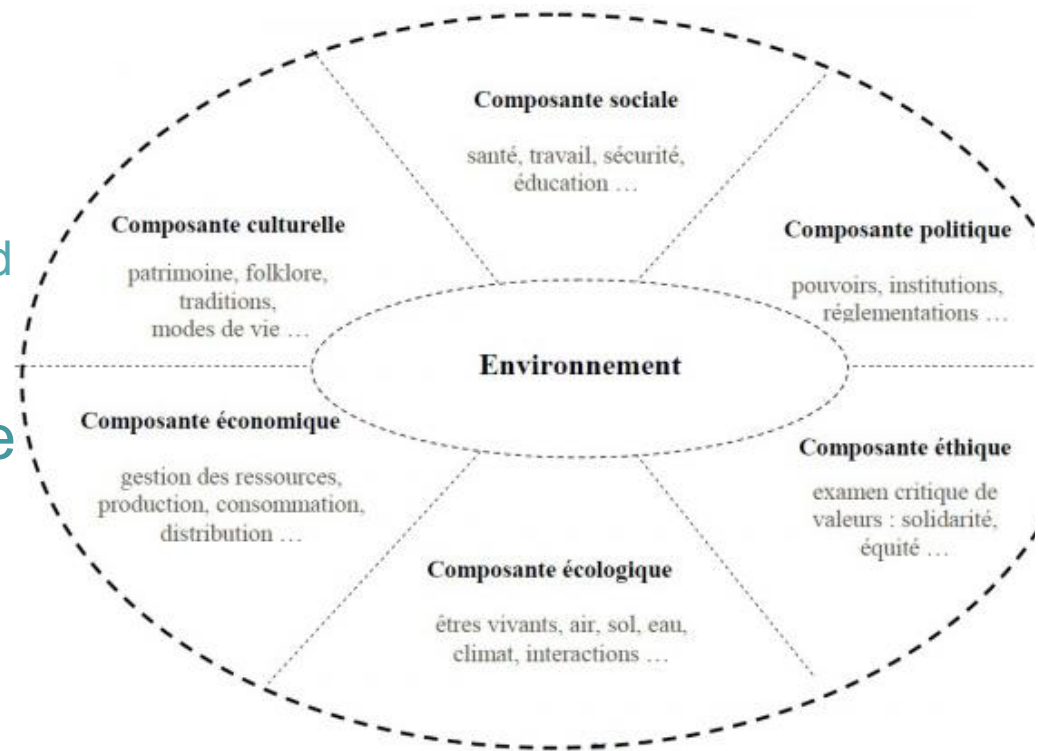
Composante sociale

santé, travail, sécurité, éducation …

Composante culturelle

patrimoine, folklore, traditions, modes de vie …

Composante politique

pouvoirs, institutions, réglementations …

Environnement

Composante économique

gestion des ressources, production, consommation, distribution …

Composante éthique

examen critique de valeurs : solidarité, équité …

Composante écologique

êtres vivants, air, sol, eau, climat, interactions …

d

e